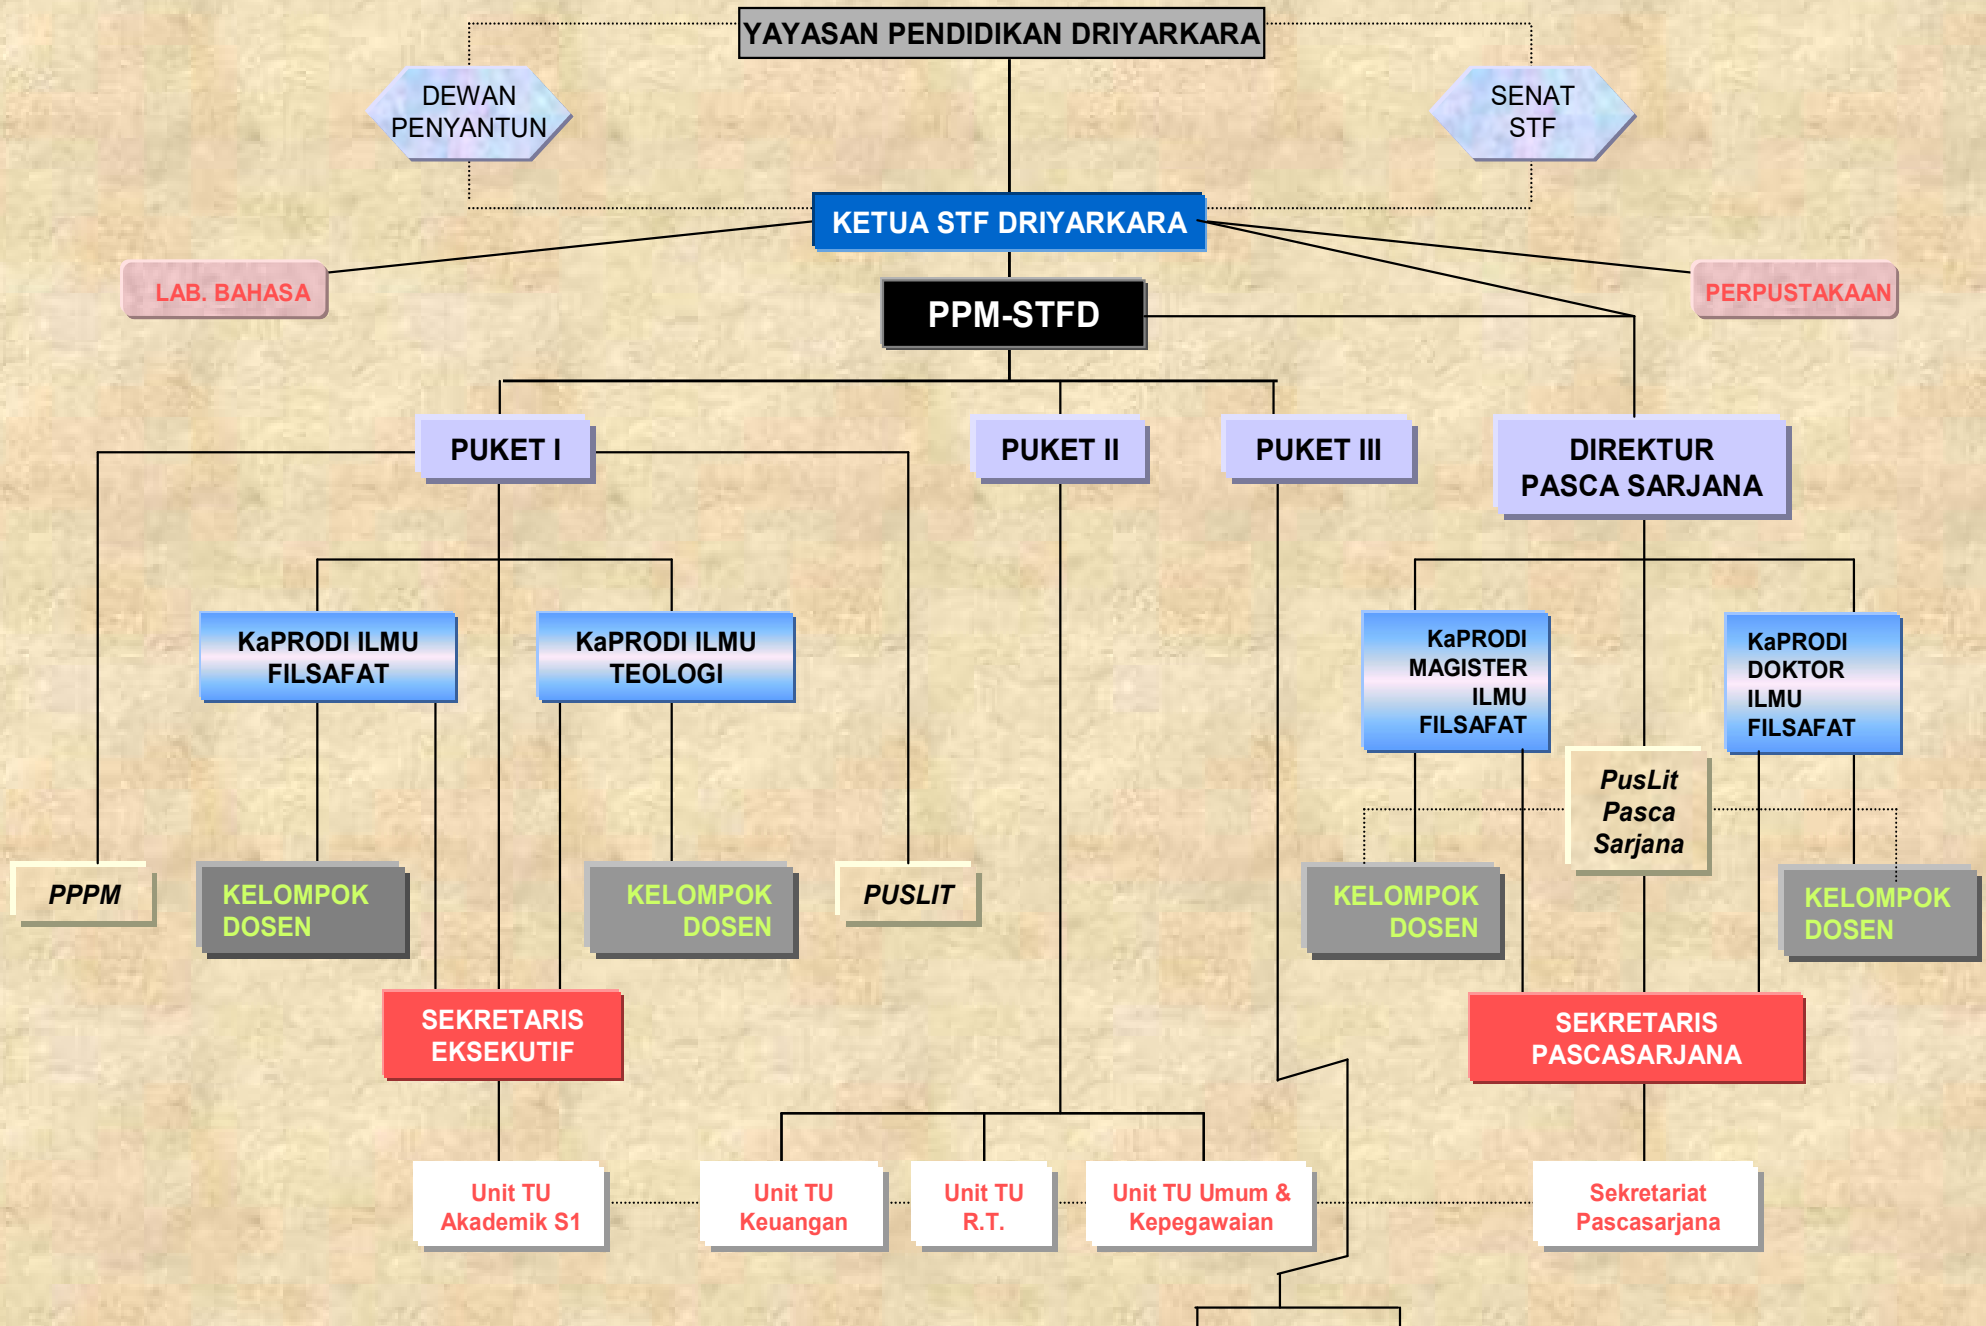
YAYASAN PENDIDIKAN DRIYARKARA

DEWAN PENYANTUN

SENAT STF

KETUA STF DRIYARKARA

LAB. BAHASA

PERPUSTAKAAN

PPM-STFD

PUKET I

PUKET II

PUKET III

DIREKTUR PASCA SARJANA

KaPRODI ILMU FILSAFAT

KaPRODI ILMU TEOLOGI

KaPRODI MAGISTER ILMU FILSAFAT

KaPRODI DOKTOR ILMU FILSAFAT

PusLit Pasca Sarjana

PPPM

KELOMPOK DOSEN

KELOMPOK DOSEN

PUSLIT

KELOMPOK DOSEN

KELOMPOK DOSEN

SEKRETARIS EKSEKUTIF

SEKRETARIS PASCASARJANA

Unit TU Akademik S1

Unit TU Keuangan

Unit TU R.T.

Unit TU Umum & Kepegawaian

Sekretariat Pascasarjana